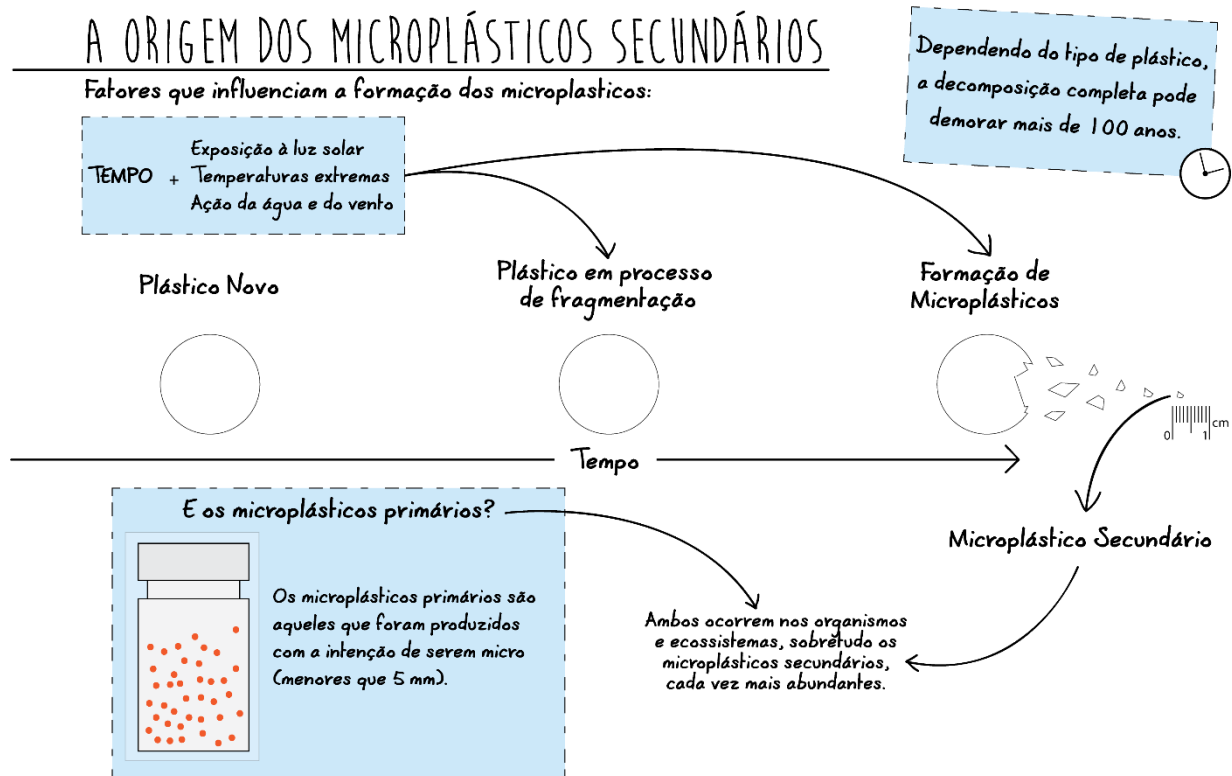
A ORIGEM DOS MICROPLÁSTICOS SECUNDÁRIOS

Fatores que influenciam a formação dos microplasticos:

TEMPO + Exposição à luz solar
Temperaturas extremas
Ação da água e do vento

Dependendo do tipo de plástico, a decomposição completa pode demorar mais de 100 anos.

Plástico Novo

Plástico em processo de fragmentação

Formação de Microplásticos

0 1 cm

Tempo

E os microplásticos primários?

Os microplásticos primários são aqueles que foram produzidos com a intenção de serem micro (menores que 5 mm).

Ambos ocorrem nos organismos e ecossistemas, sobretudo os microplásticos secundários, cada vez mais abundantes.

Microplástico Secundário